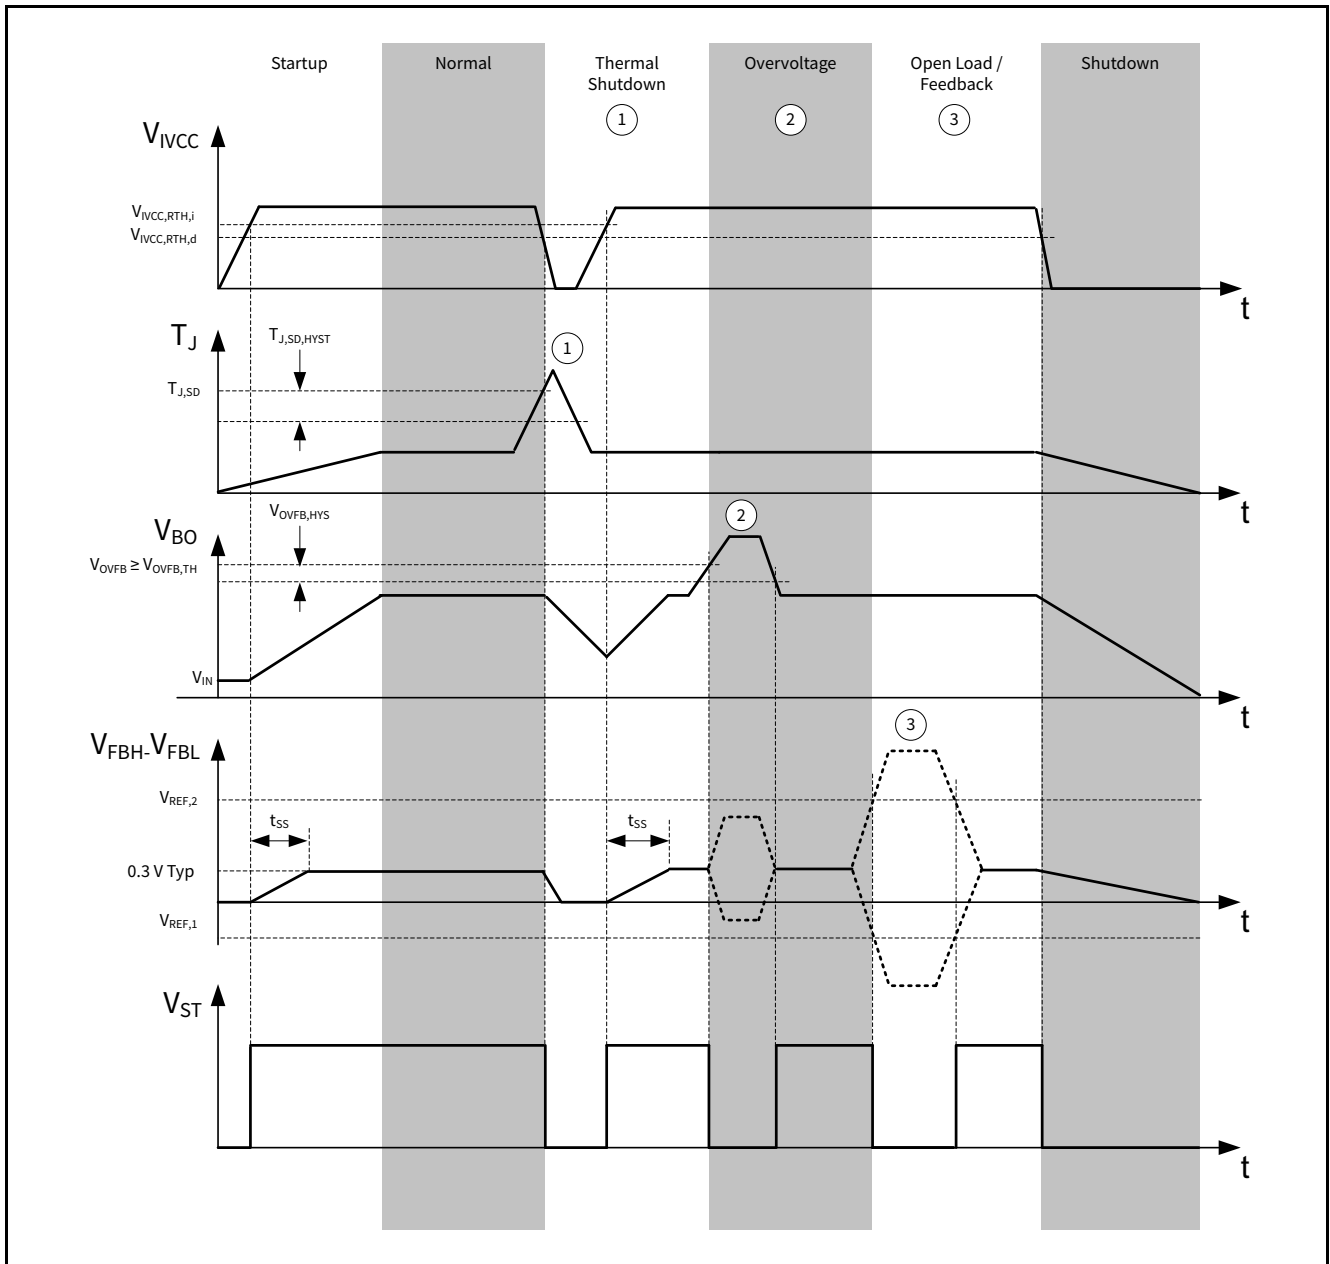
Startup

Normal

Thermal Shutdown

1

Overvoltage

2

Open Load / Feedback

3

Shutdown

$V_{IVCC}$

$V_{IVCC,RTH,i}$

$V_{IVCC,RTH,d}$

t

$T_J$

$T_{J,SD,HYST}$

1

$T_{J,SD}$

t

$V_{BO}$

$V_{OVFB,HYS}$

2

$V_{OVFB} \geq V_{OVFB,TH}$

$V_{IN}$

t

$V_{FBH}$-$V_{FBL}$

3

$V_{REF,2}$

$t_{SS}$

$t_{SS}$

0.3 V Typ

$V_{REF,1}$

t

$V_{ST}$

t